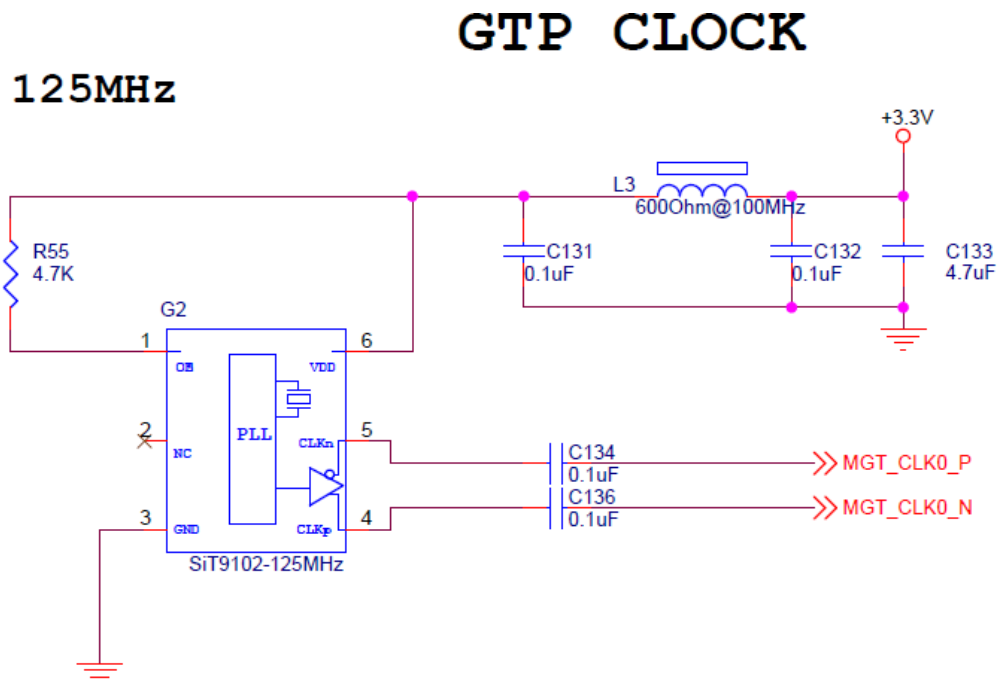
GTP CLOCK

125MHz

+3.3V

L3
600Ohm@100MHz

R55
4.7K

C131
0.1uF

C132
0.1uF

C133
4.7uF

G2

1
OE

6
VDD

2
NC

PLL

5
CLKn

C134
0.1uF

MGT_CLK0_P

C136
0.1uF

MGT_CLK0_N

3
GND

4
CLKp

SiT9102-125MHz